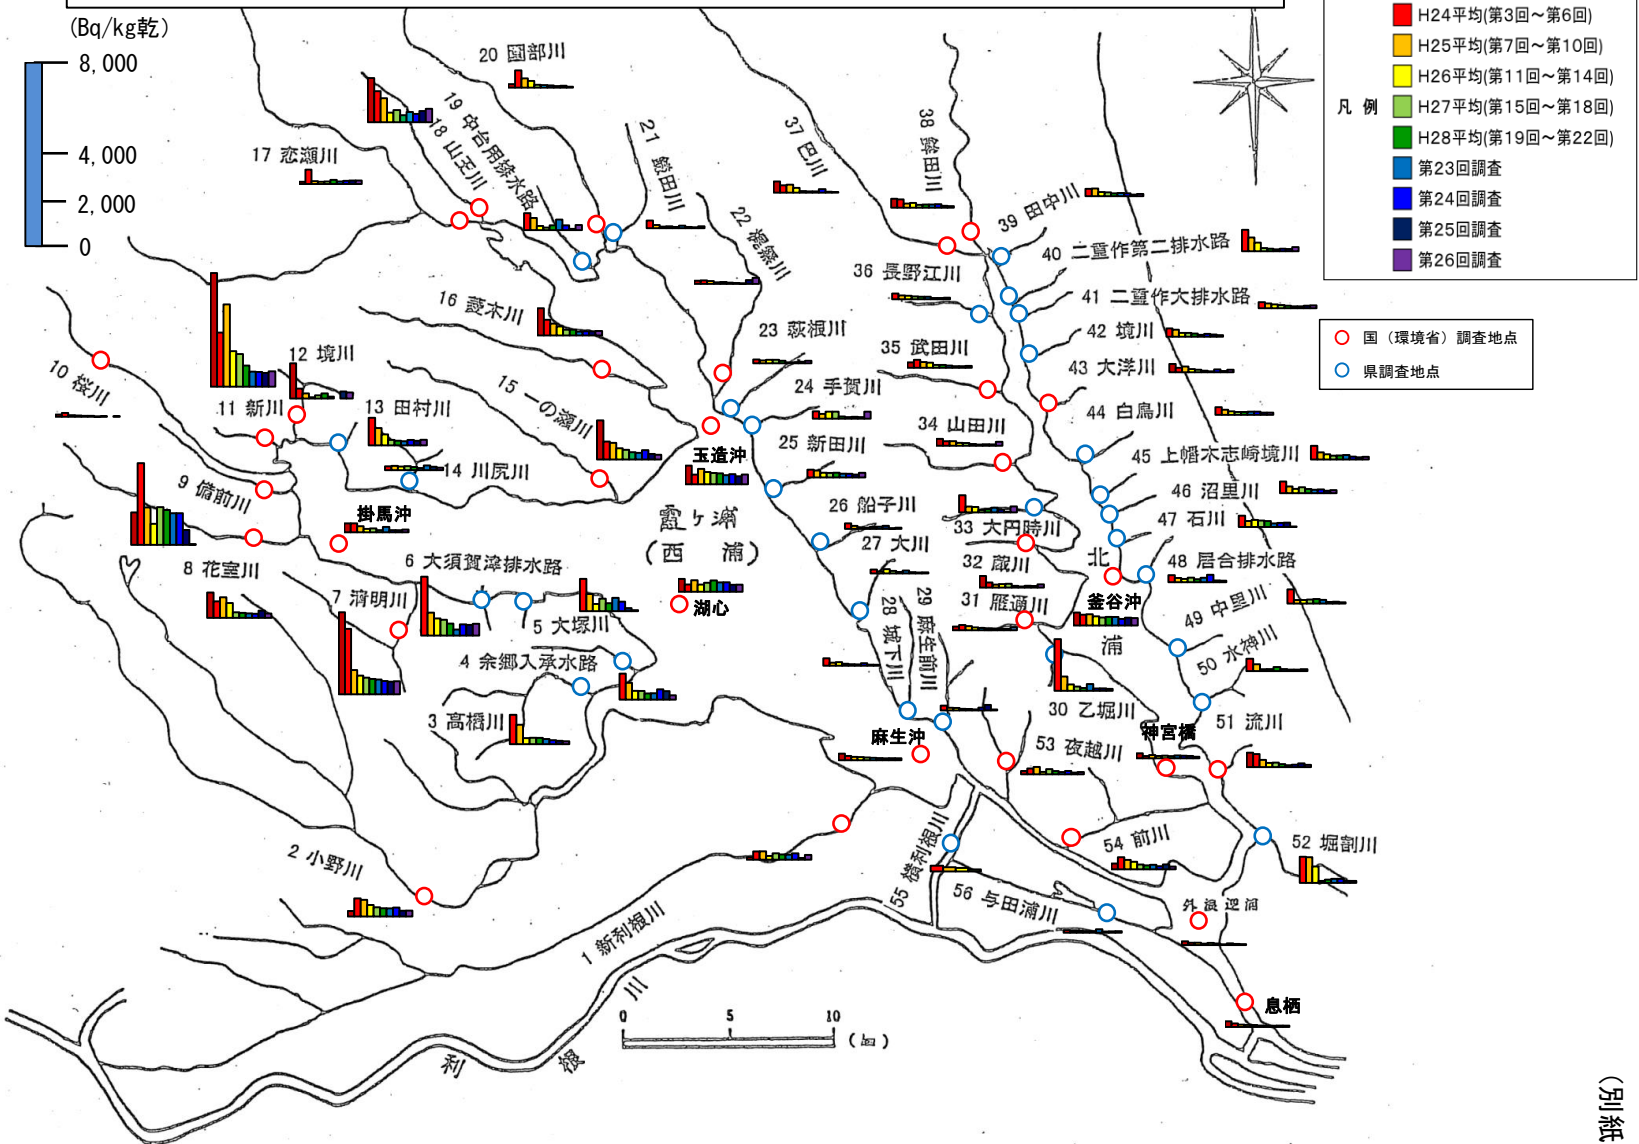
(Bq/kg乾)
8,000
4,000
2,000
0

凡例
H24平均(第3回～第6回)
H25平均(第7回～第10回)
H26平均(第11回～第14回)
H27平均(第15回～第18回)
H28平均(第19回～第22回)
第23回調査
第24回調査
第25回調査
第26回調査

国（環境省）調査地点
県調査地点

20 園部川
19 中台用排水路
18 山王川
17 恋瀬川
21 鎌田川
37 巴川
38 鉾田川
22 梶無川
39 田中川
40 二重作第二排水路
36 長野江川
41 二重作大排水路
16 菱木川
23 萩根川
42 境川
35 武田川
43 大洋川
10 桜川
12 境川
24 手賀川
11 新川
13 田村川
15 一の瀬川
44 白鳥川
34 山田川
25 新田川
玉造沖
14 川尻川
45 上幡木志崎境川
9 備前川
46 沼里川
霞ヶ浦
26 船子川
掛馬沖
33 大円時川
47 石川
（西浦）
27 大川
北
32 蔵川
48 居合排水路
8 花室川
6 大須賀津排水路
29 麻生前川
28 城下川
釜谷沖
31 雁通川
49 中里川
7 清明川
湖心
5 大塚川
浦
4 余郷入承水路
50 水神川
3 高橋川
30 乙堀川
51 流川
麻生沖
神宮橋
53 夜越川
54 前川
52 堀割川
2 小野川
55 横利根川
56 与田浦川
外浪逆浦
1 新利根川
0 5 10 (km)
息栖
利根川
(別紙